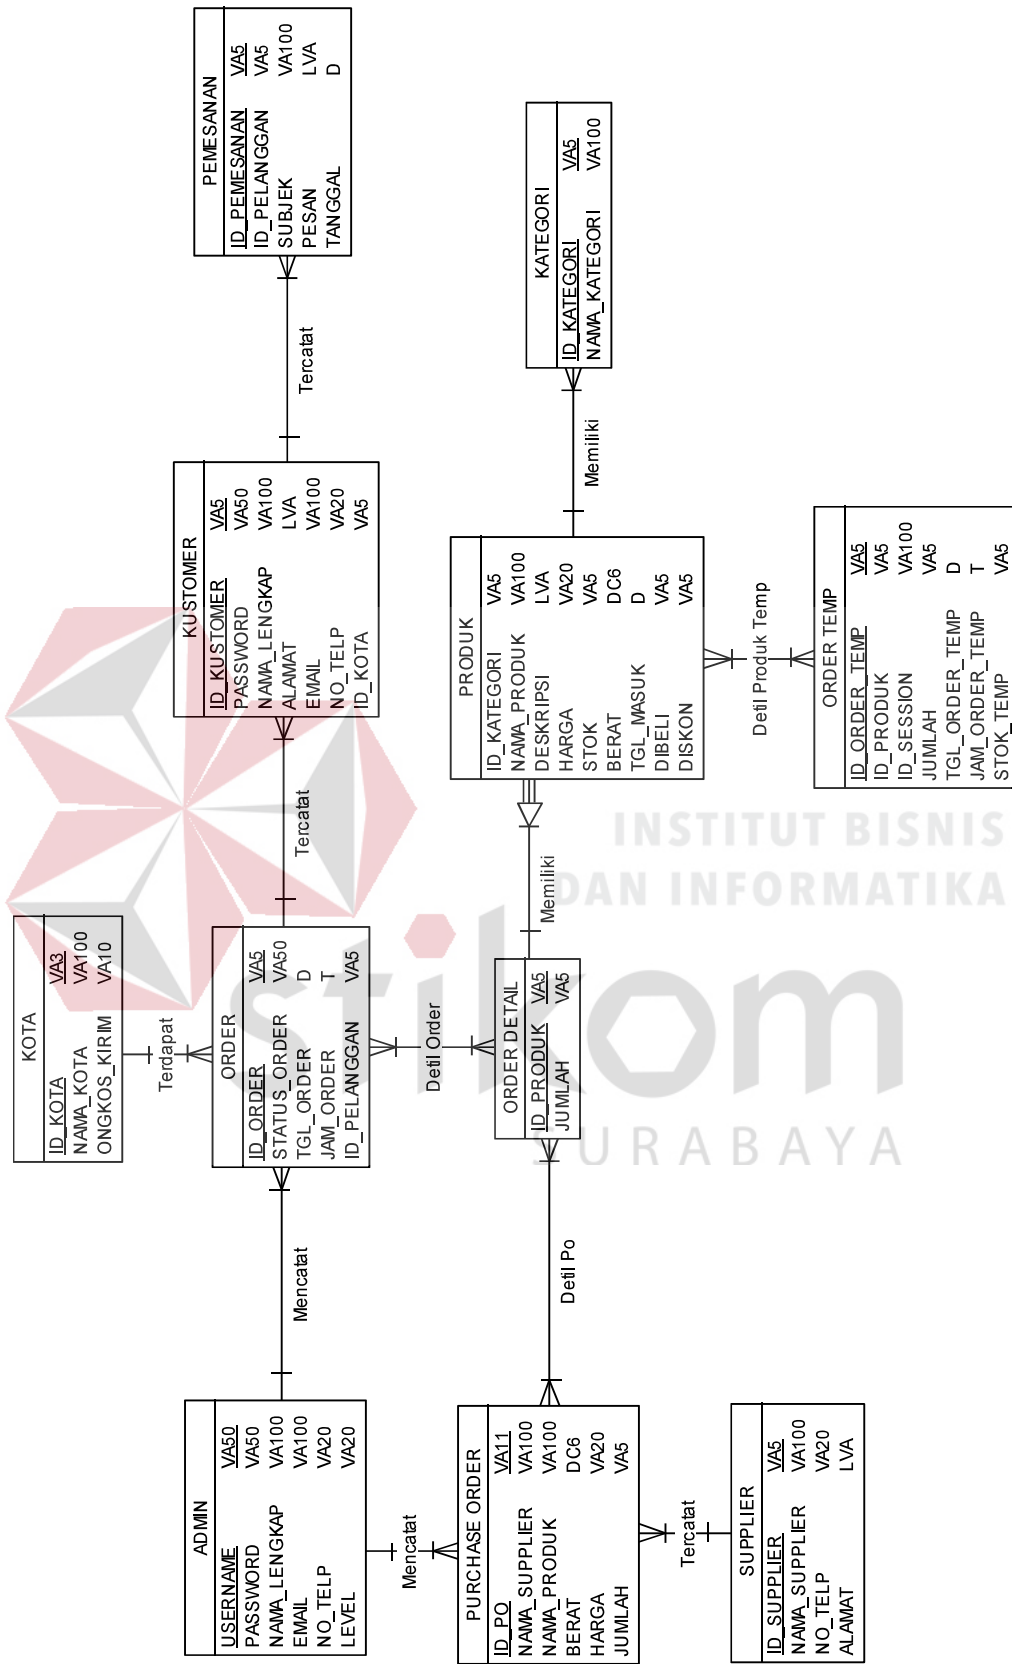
PEMESANAN

| | |
|---|---|
| ID_PEMESANAN | VA5 |
| ID_PELANGGAN | VA5 |
| SUBJEK | VA100 |
| PESAN | LVA |
| TANGGAL | D |

Tercatat

KATEGORI

| | |
|---|---|
| ID_KATEGORI | VA5 |
| NAMA_KATEGORI | VA100 |

Memiliki

KUSTOMER

| | |
|---|---|
| ID_KUSTOMER | VA5 |
| PASSWORD | VA50 |
| NAMA_LENGKAP | VA100 |
| ALAMAT | LVA |
| EMAIL | VA100 |
| NO_TELP | VA20 |
| ID_KOTA | VA5 |

PRODUK

| | |
|---|---|
| ID_KATEGORI | VA5 |
| NAMA_PRODUK | VA100 |
| DESKRIPSI | LVA |
| HARGA | VA20 |
| STOK | VA5 |
| BERAT | DC6 |
| TGL_MASUK | D |
| DIBELI | VA5 |
| DISKON | VA5 |

Detil Produk Temp

ORDER TEMP

| | |
|---|---|
| ID_ORDER_TEMP | VA5 |
| ID_PRODUK | VA5 |
| ID_SESSION | VA100 |
| JUMLAH | VA5 |
| TGL_ORDER_TEMP | D |
| JAM_ORDER_TEMP | T |
| STOK_TEMP | VA5 |

Tercatat

INSTITUT BISNIS DAN INFORMATIKA

Memiliki

KOTA

| | |
|---|---|
| ID_KOTA | VA3 |
| NAMA_KOTA | VA100 |
| ONGKOS_KIRIM | VA10 |

Terdapat

ORDER

| | |
|---|---|
| ID_ORDER | VA5 |
| STATUS_ORDER | VA50 |
| TGL_ORDER | D |
| JAM_ORDER | T |
| ID_PELANGGAN | VA5 |

Detil Order

ORDER DETAIL

| | |
|---|---|
| ID_PRODUK | VA5 |
| JUMLAH | VA5 |

stikom SURABAYA

Mencatat

Detil Po

ADMIN

| | |
|---|---|
| USERNAME | VA50 |
| PASSWORD | VA50 |
| NAMA_LENGKAP | VA100 |
| EMAIL | VA100 |
| NO_TELP | VA20 |
| LEVEL | VA20 |

Mencatat

PURCHASE ORDER

| | |
|---|---|
| ID_PO | VA11 |
| NAMA_SUPPLIER | VA100 |
| NAMA_PRODUK | VA100 |
| BERAT | DC6 |
| HARGA | VA20 |
| JUMLAH | VA5 |

Tercatat

SUPPLIER

| | |
|---|---|
| ID_SUPPLIER | VA5 |
| NAMA_SUPPLIER | VA100 |
| NO_TELP | VA20 |
| ALAMAT | LVA |